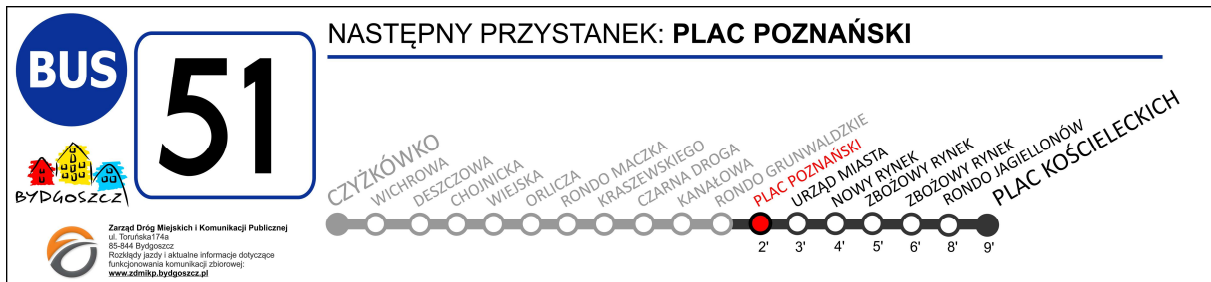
BUS

51

BYDGOSZCZ

NASTĘPNY PRZYSTANEK: **PLAC POZNAŃSKI**

CZYŻKÓWKO
WICHROWA
DESZCZOWA
CHOJNICKA
WIEJSKA
ORLICZA
RONDO MACZKA
KRASZEWSKIEGO
CZARNA DROGA
KANAŁOWA
RONDO GRUNWALDZKIE
PLAC POZNAŃSKI
URZĄD MIASTA
NOWY RYNEK
ZBOŻOWY RYNEK
ZBOŻOWY RYNEK
RONDO JAGIELLONÓW
PLAC KOŚCIELECKICH

2'
3'
4'
5'
6'
8'
9'

Zarząd Dróg Miejskich i Komunikacji Publicznej
ul. Toruńska174a
85-844 Bydgoszcz
Rozkłady jazdy i aktualne informacje dotyczące funkcjonowania komunikacji zbiorowej:
www.zdmikp.bydgoszcz.pl